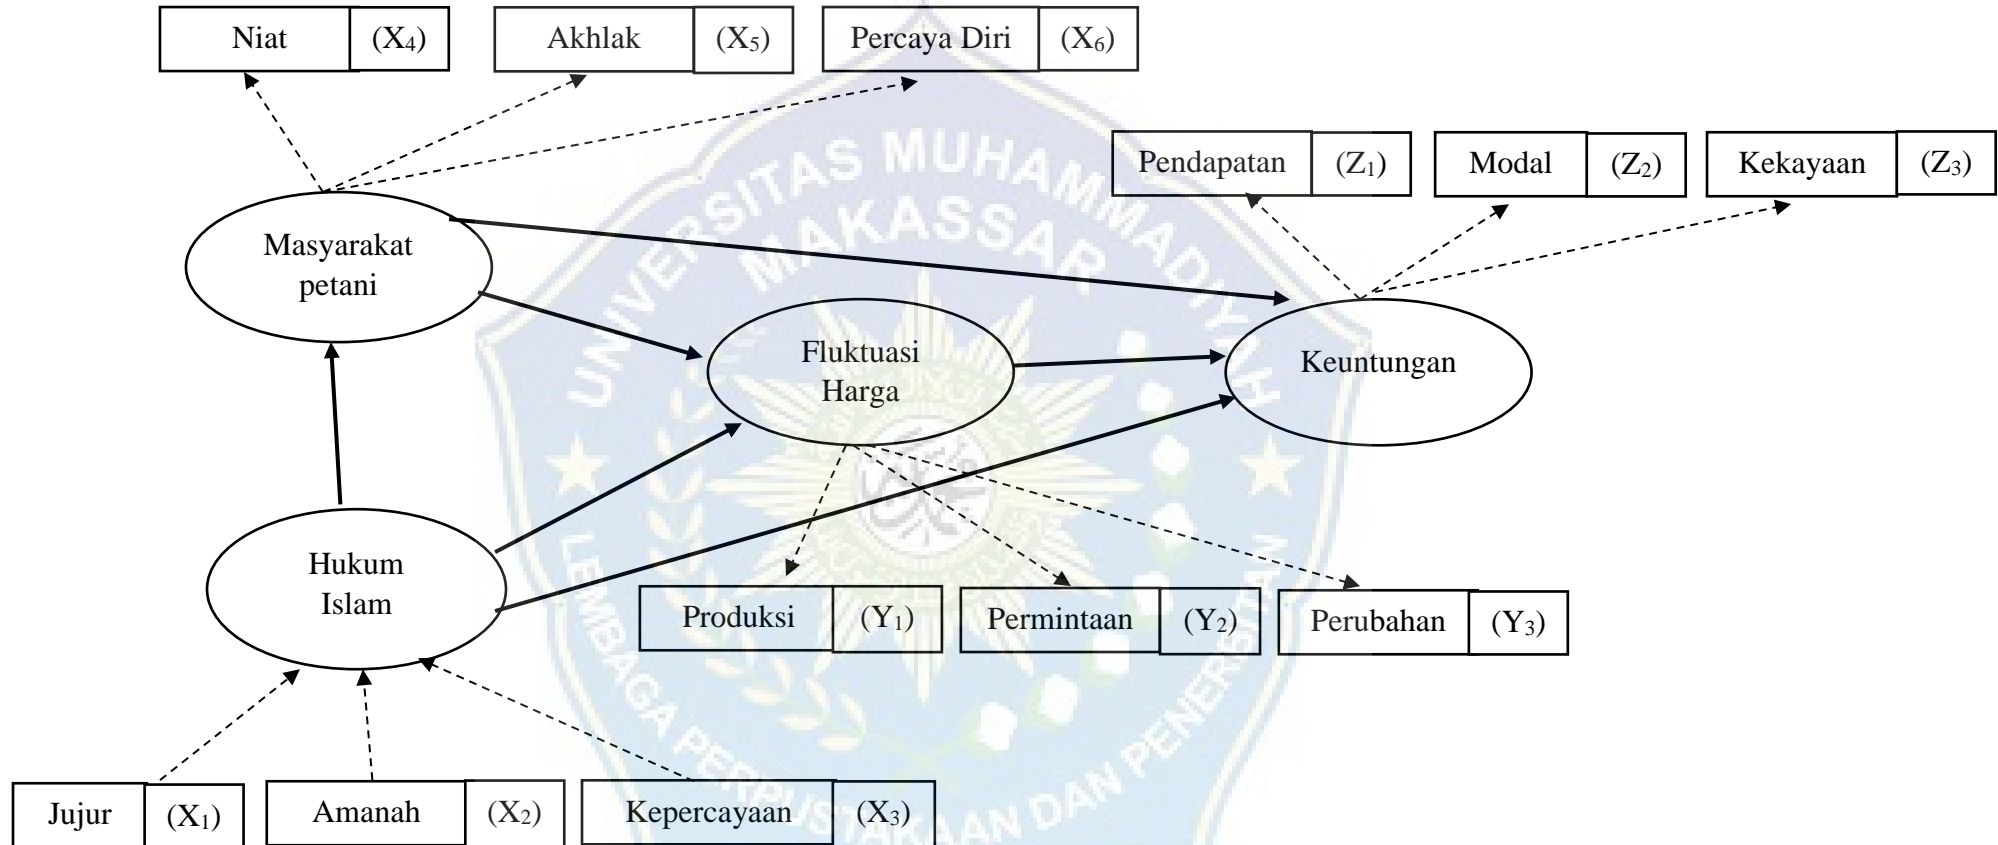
Niat $(X_4)$
Akhlak $(X_5)$
Percaya Diri $(X_6)$

UNIVERSITAS MUHAMMADIYAH MAKASSAR

Pendapatan $(Z_1)$
Modal $(Z_2)$
Kekayaan $(Z_3)$

Masyarakat petani

Fluktuasi Harga

Keuntungan

Hukum Islam

Produksi $(Y_1)$
Permintaan $(Y_2)$
Perubahan $(Y_3)$

LEMBAGA PERPUSTAKAAN DAN PENERBITAN

Jujur $(X_1)$
Amanah $(X_2)$
Kepercayaan $(X_3)$